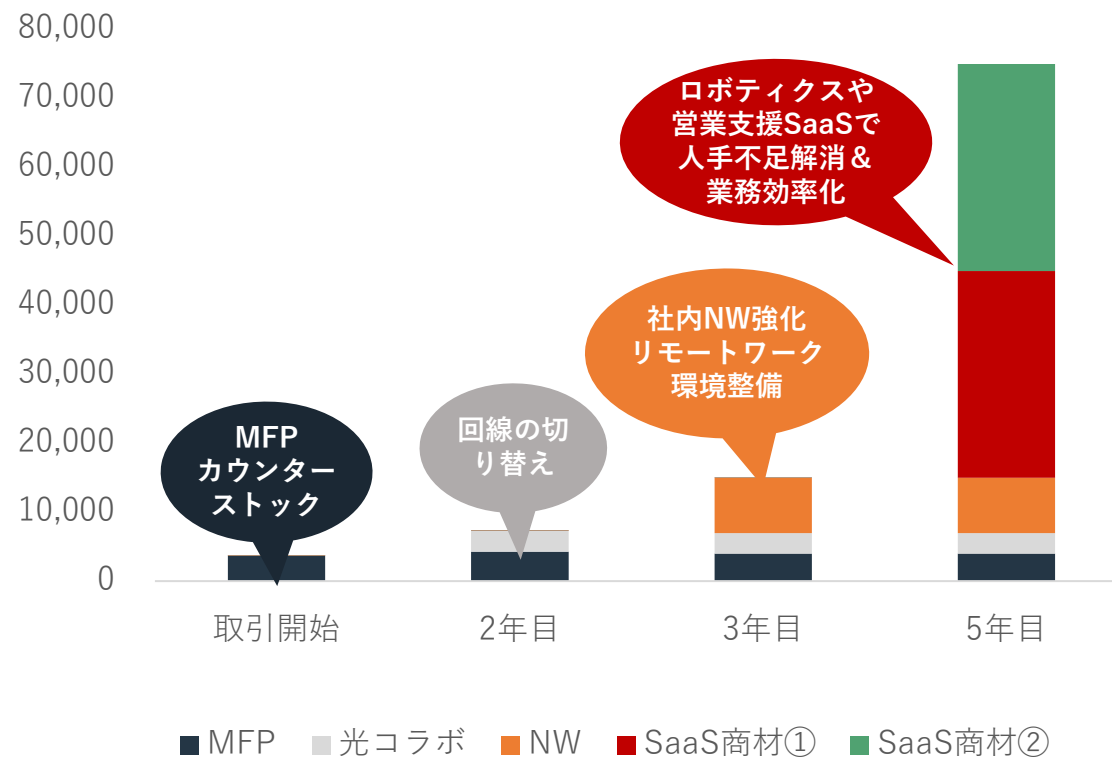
80,000
70,000
60,000
50,000
40,000
30,000
20,000
10,000
0

ロボティクスや
営業支援SaaSで
人手不足解消＆
業務効率化

社内NW強化
リモートワーク
環境整備

回線の切
り替え

MFP
カウンター
ストック

取引開始
2年目
3年目
5年目

MFP
光コラボ
NW
SaaS商材①
SaaS商材②